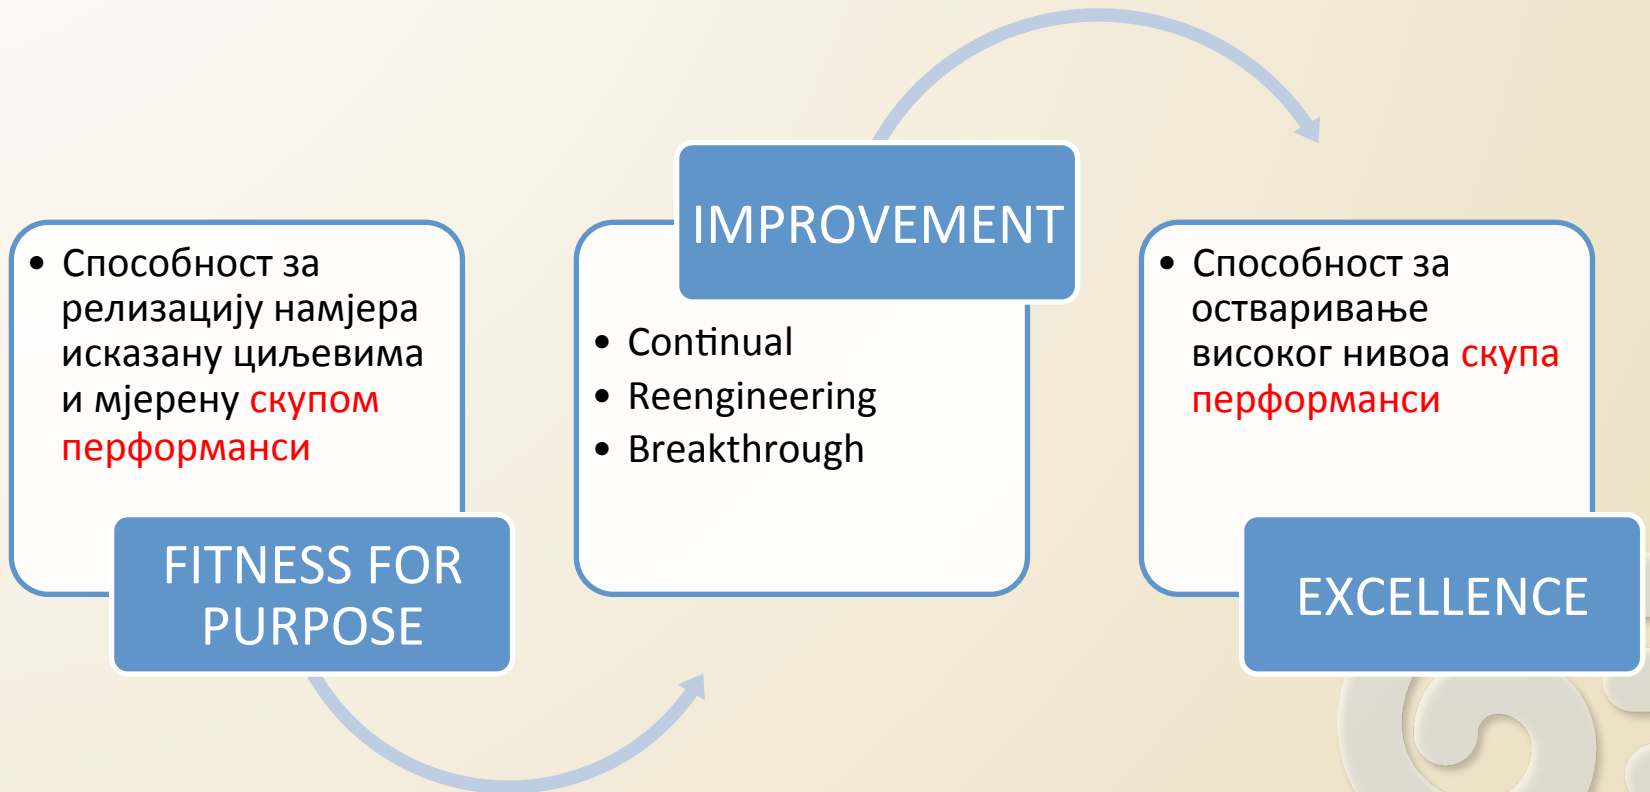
• Способност за релизацију намјера исказану циљевима и мјерену скупом перформанси

FITNESS FOR PURPOSE

IMPROVEMENT

• Continual
• Reengineering
• Breakthrough

• Способност за остваривање високог нивоа скупа перформанси

EXCELLENCE